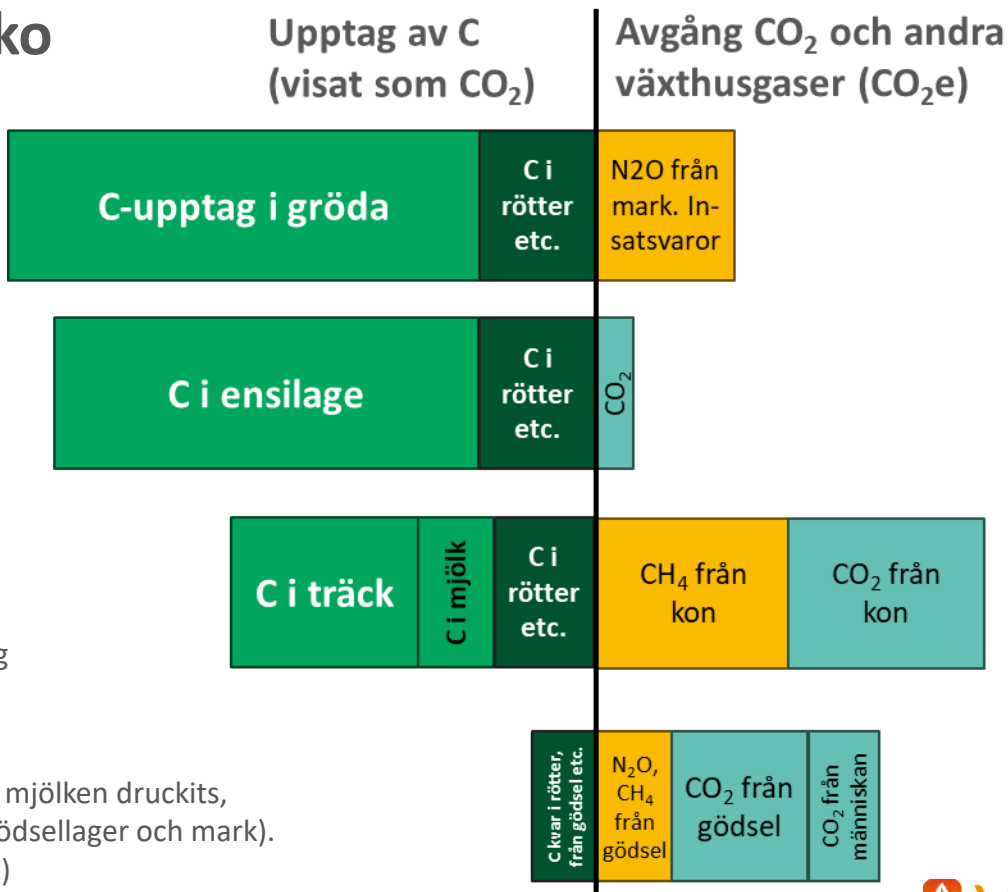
ko

Upptag av C (visat som $CO_2$)

Avgång $CO_2$ och andra växthusgaser ($CO_2e$)

C-upptag i gröda

C i rötter etc.

N2O från mark. Insatsvaror

C i ensilage

C i rötter etc.

$CO_2$

C i träck

C i mjölk

C i rötter etc.

$CH_4$ från kon

$CO_2$ från kon

g

C kvar i rötter, från gödsel etc.

$N_2O$, $CH_4$ från gödsel

$CO_2$ från gödsel

$CO_2$ från människan

mjölken druckits,
ödsellager och mark).
)